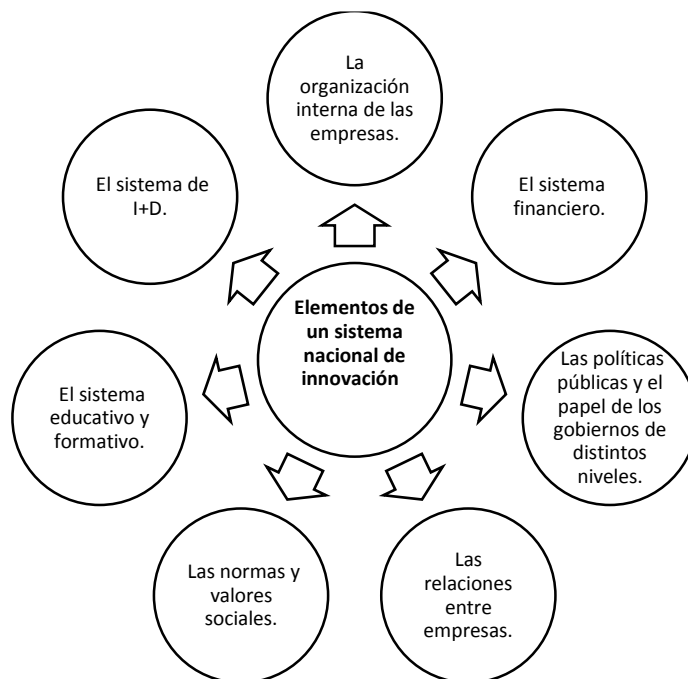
Elementos de un sistema nacional de innovación

La organización interna de las empresas.

El sistema financiero.

Las políticas públicas y el papel de los gobiernos de distintos niveles.

Las relaciones entre empresas.

Las normas y valores sociales.

El sistema educativo y formativo.

El sistema de I+D.